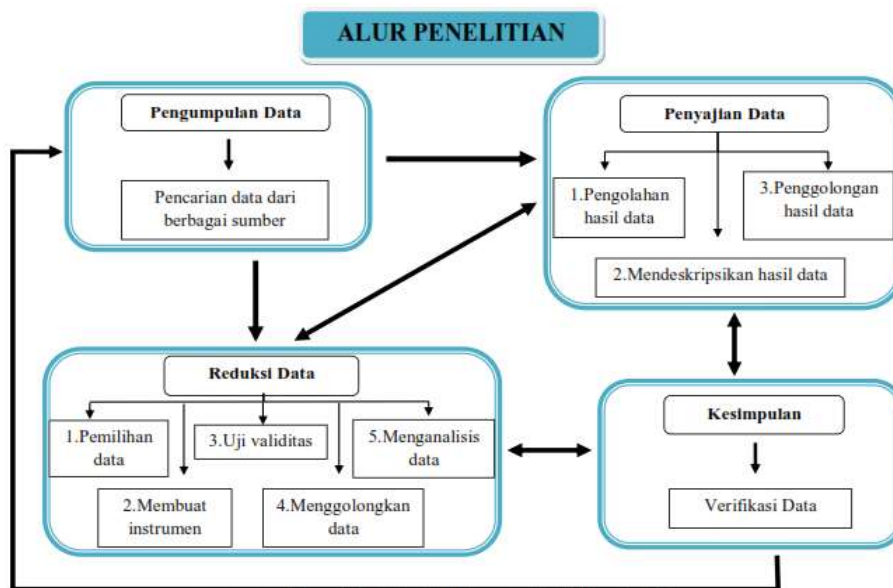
ALUR PENELITIAN

Pengumpulan Data

Pencarian data dari berbagai sumber

Penyajian Data

1.Pengolahan hasil data

3.Penggolongan hasil data

2.Mendeskripsikan hasil data

Reduksi Data

1.Pemilihan data

3.Uji validitas

5.Menganalisis data

2.Membuat instrumen

4.Menggolongkan data

Kesimpulan

Verifikasi Data